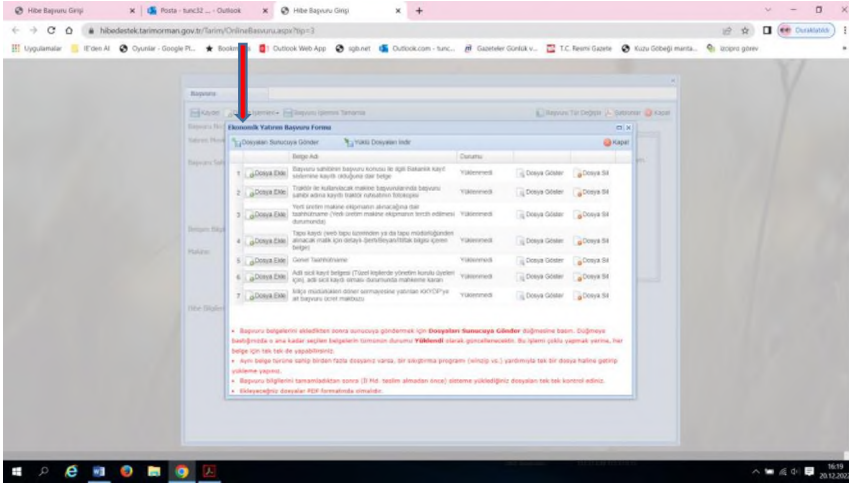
Hibe Başvuru Giriş | Posta - tunc32 ... - Outlook | Hibe Başvuru Giriş | +

hibedestek.tarimorman.gov.tr/Tarim/OnlineBasvuru.aspx?tip=3

Uygulamalar | E'den Al | Oyunlar - Google Pl... | Bookmarks | Outlook Web App | sgb.net | Outlook.com - tunc... | Gazeteler Günlük v... | T.C. Resmi Gazete | Kuzu Göbeği mantı... | izcipro görev

Duraklatıldı

Başvuru

Kaydet | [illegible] | Başvuru İşlemini Tamamla

Başvuru Tür Değiştir | Şablonlar | Kapat

Ekonomik Yatırım Başvuru Formu

Dosyaları Sunucuya Gönder | Yüklü Dosyaları İndir | Kapat

| | | Belge Adı | Durumu | | |
|---|---|---|---|---|---|
| 1 | Dosya Ekle | Başvuru sahibinin başvuru konusu ile ilgili Bakanlık kayıt sistemine kayıtlı olduğunu dair belge | Yüklenmedi | Dosya Göster | Dosya Sil |
| 2 | Dosya Ekle | Traktör ile kullanılacak makine başvurularında başvuru sahibi adına kayıtlı traktör ruhsatının fotokopisi | Yüklenmedi | Dosya Göster | Dosya Sil |
| 3 | Dosya Ekle | Yerli üretim makine ekipmanın alınacağına dair taahhütname (Yerli üretim makine ekipmanın tercih edilmesi durumunda) | Yüklenmedi | Dosya Göster | Dosya Sil |
| 4 | Dosya Ekle | Tapu kaydı (web tapu üzerinden ya da tapu müdürlüğünden alınacak malik için detaylı (şerh/beyan/irtifak bilgisi içeren belge)) | Yüklenmedi | Dosya Göster | Dosya Sil |
| 5 | Dosya Ekle | Genel Taahhütname | Yüklenmedi | Dosya Göster | Dosya Sil |
| 6 | Dosya Ekle | Adli sicil kayıt belgesi (Tüzel kişilerde yönetim kurulu üyeleri için), adli sicil kaydı olması durumunda mahkeme kararı | Yüklenmedi | Dosya Göster | Dosya Sil |
| 7 | Dosya Ekle | İlgili müdürlükten döner sermayesine yatırılan KKYDP'ye ait başvuru ücret makbuzu | Yüklenmedi | Dosya Göster | Dosya Sil |

• Başvuru belgelerini ekledikten sonra sunucuya göndermek için Dosyaları Sunucuya Gönder düğmesine basın. Düğmeye bastığınızda o ana kadar seçilen belgelerin tümünün durumu Yüklendi olarak güncellenecektir. Bu işlemi çoklu yapmak yerine, her belge için tek tek de yapabilirsiniz.
• Aynı belge türüne sahip birden fazla dosyanız varsa, bir sıkıştırma programı (winzip vs.) yardımıyla tek bir dosya haline getirip yükleme yapınız.
• Başvuru bilgilerini tamamladıktan sonra (İl Md. teslim almadan önce) sisteme yüklediğiniz dosyaları tek tek kontrol ediniz.
• Ekleyeceğiniz dosyalar PDF formatında olmalıdır.

16:19
20.12.202